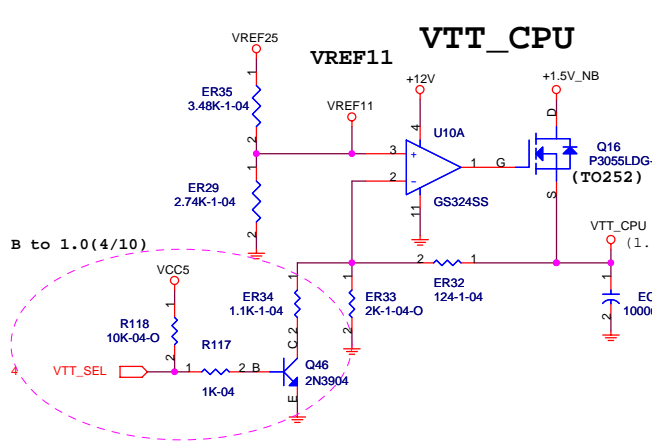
VTT_CPU
VREF11
VREF25
ER35
3.48K-1-04
ER29
2.74K-1-04
VREF11
+12V
U10A
GS324SS
+1.5V_NB
Q16
P3055LDG-
(TO252)
G
D
S
VTT_CPU
(1.
B to 1.0(4/10)
VCC5
R118
10K-04-O
R117
1K-04
VTT_SEL
4
ER34
1.1K-1-04
ER33
2K-1-04-O
ER32
124-1-04
Q46
2N3904
B
C
E
EC
1000
3
2
4
11
1
2
1
2
1
2
1
2
1
2
1
2
1
2
1
2
1